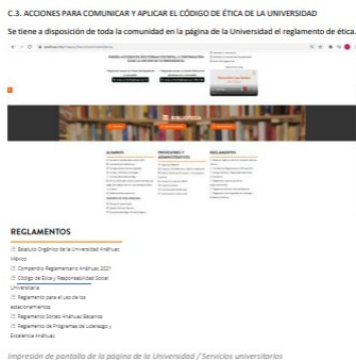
C.3. ACCIONES PARA COMUNICAR Y APLICAR EL CÓDIGO DE ÉTICA DE LA UNIVERSIDAD

Se tiene a disposición de toda la comunidad en la página de la Universidad el reglamento de ética.

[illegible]

BIBLIOTECA

ALUMNOS

PROFESORES Y ADMINISTRATIVOS

REGLAMENTOS

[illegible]

REGLAMENTOS

Estatuto Orgánico de la Universidad Anáhuac México

Compendio Reglamentario Anáhuac 2021

Código de Ética y Responsabilidad Social Universitaria

Reglamento para el uso de los estacionamientos

Reglamento Sorteo Anáhuac Becarios

Reglamento de Programas de Liderazgo y Excelencia Anáhuac

Impresión de pantalla de la página de la Universidad / Servicios universitarios